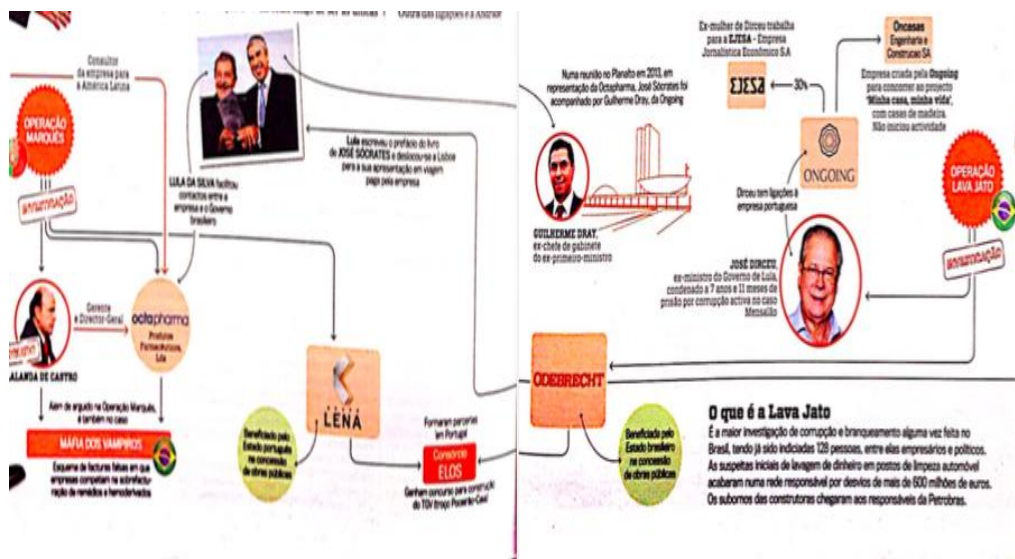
Outra das ligações é a Abiratur

Consultor da empresa para a América Latina

OPERAÇÃO MARQUÊS

INVESTIGAÇÃO

LULA DA SILVA facilitou contactos entre a empresa e o Governo brasileiro

Lula escreveu o prefácio do livro de JOSÉ SÓCRATES e deslocou-se a Lisboa para a sua apresentação em viagem paga pela empresa

Gerente e Director-Geral

octapharma
Produtos Farmacêuticos, Lda

LALANDA DE CASTRO

Além de arguido na Operação Marquês, é também no caso

MÁFIA DOS VAMPIROS

Esquema de facturas falsas em que empresas competiam na sobrefacturação de remédios e hemoderivados

LENA

Beneficiado pelo Estado português na concessão de obras públicas

Formaram parcerias em Portugal

Consórcio ELOS

Ganham concurso para construção do TGV troço Poceirão-Caia

Numa reunião no Planalto em 2013, em representação da Octapharma, José Sócrates foi acompanhado por Guilherme Dray, da Ongoing

GUILHERME DRAY, ex-chefe de gabinete do ex-primeiro-ministro

Ex-mulher de Dirceu trabalha para a EJESA - Empresa Jornalística Económico S.A

EJESA

30%

Oncasas
Engenharia e Construção SA

Empresa criada pela Ongoing para concorrer ao projecto "Minha casa, minha vida", com casas de madeira. Não iniciou actividade

ONGOING

Dirceu tem ligações à empresa portuguesa

OPERAÇÃO LAVA JATO

INVESTIGAÇÃO

JOSÉ DIRCEU
ex-ministro do Governo de Lula, condenado a 7 anos e 11 meses de prisão por corrupção activa no caso Mensalão

ODEBRECHT

Beneficiado pelo Estado brasileiro na concessão de obras públicas

O que é a Lava Jato
É a maior investigação de corrupção e branqueamento alguma vez feita no Brasil, tendo já sido indiciadas 128 pessoas, entre elas empresários e políticos. As suspeitas iniciais de lavagem de dinheiro em postos de limpeza automóvel acabaram numa rede responsável por desvios de mais de 600 milhões de euros. Os subornos das construtoras chegaram aos responsáveis da Petrobras.